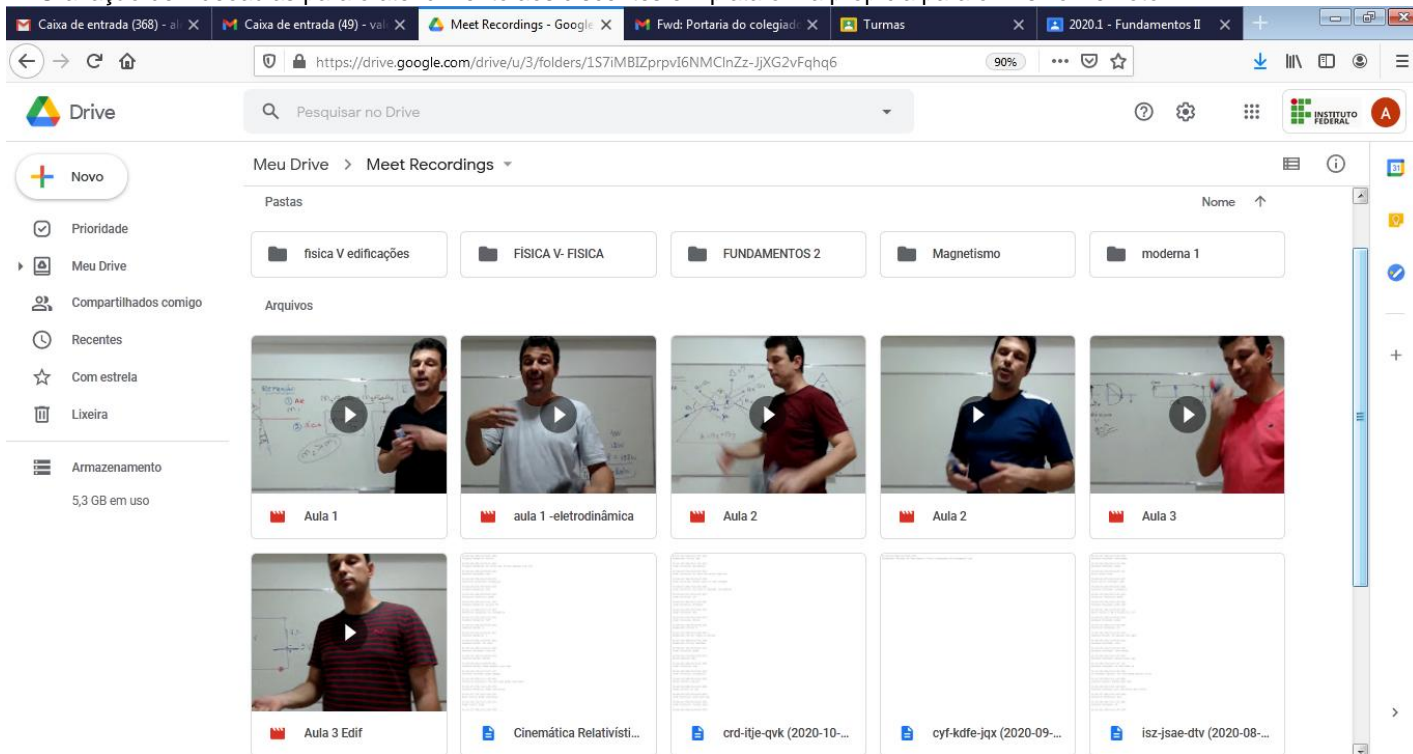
Caixa de entrada (368) - al ×
Caixa de entrada (49) - val ×
Meet Recordings - Google ×
Fwd: Portaria do colegiado ×
Turmas ×
2020.1 - Fundamentos II ×

https://drive.google.com/drive/u/3/folders/1S7iMBIZprpvI6NMClnZz-JjXG2vFqhq6
90%

Drive
Pesquisar no Drive
INSTITUTO FEDERAL
A

Novo
Prioridade
Meu Drive
Compartilhados comigo
Recentes
Com estrela
Lixeira
Armazenamento
5,3 GB em uso

Meu Drive > Meet Recordings
Pastas
Nome

fisica V edificações
FÍSICA V- FISICA
FUNDAMENTOS 2
Magnetismo
moderna 1

Arquivos

Aula 1
aula 1 -eletrodinâmica
Aula 2
Aula 2
Aula 3
Aula 3 Edif
Cinemática Relativísti...
crd-itje-qvk (2020-10-...
cyf-kdfe-jqx (2020-09-...
isz-jsae-dtv (2020-08-...